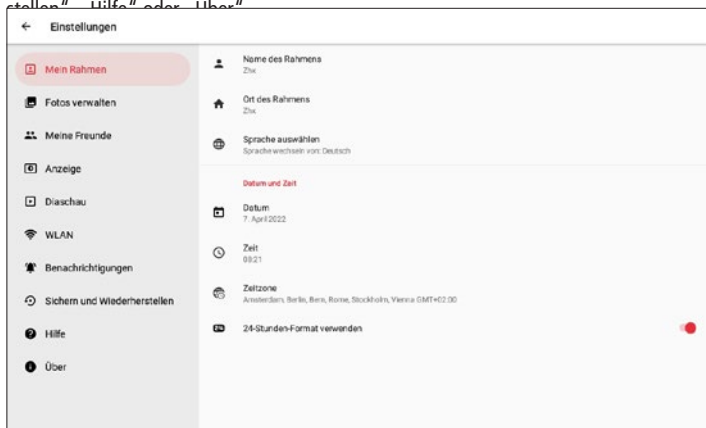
stellen", „Hilfe" oder „Über"

← Einstellungen

Mein Rahmen
Fotos verwalten
Meine Freunde
Anzeige
Diaschau
WLAN
Benachrichtigungen
Sichern und Wiederherstellen
Hilfe
Über

Name des Rahmens
Zhx

Ort des Rahmens
Zhx

Sprache auswählen
Sprache wechseln von: Deutsch

Datum und Zeit

Datum
7. April 2022

Zeit
08:21

Zeitzone
Amsterdam, Berlin, Bern, Rome, Stockholm, Vienna GMT+02:00

24-Stunden-Format verwenden